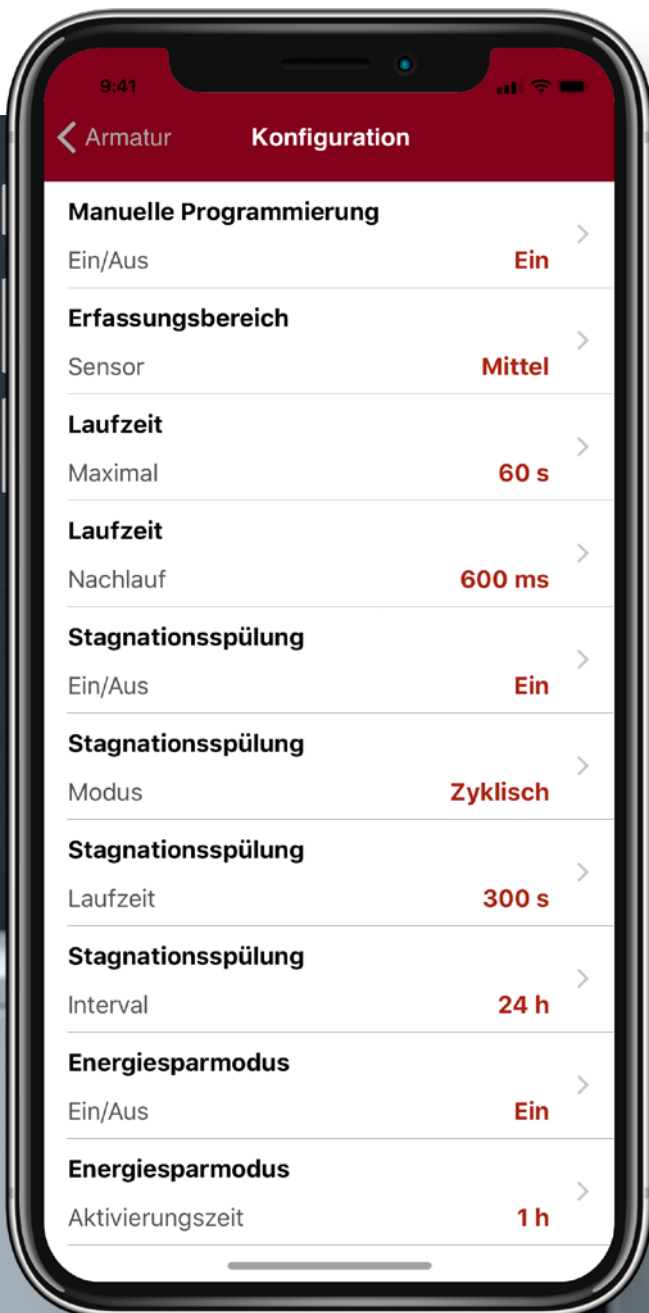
9:41

Armatur Konfiguration

Manuelle Programmierung
Ein/Aus Ein

Erfassungsbereich
Sensor Mittel

Laufzeit
Maximal 60 s

Laufzeit
Nachlauf 600 ms

Stagnationsspülung
Ein/Aus Ein

Stagnationsspülung
Modus Zyklisch

Stagnationsspülung
Laufzeit 300 s

Stagnationsspülung
Interval 24 h

Energiesparmodus
Ein/Aus Ein

Energiesparmodus
Aktivierungszeit 1 h